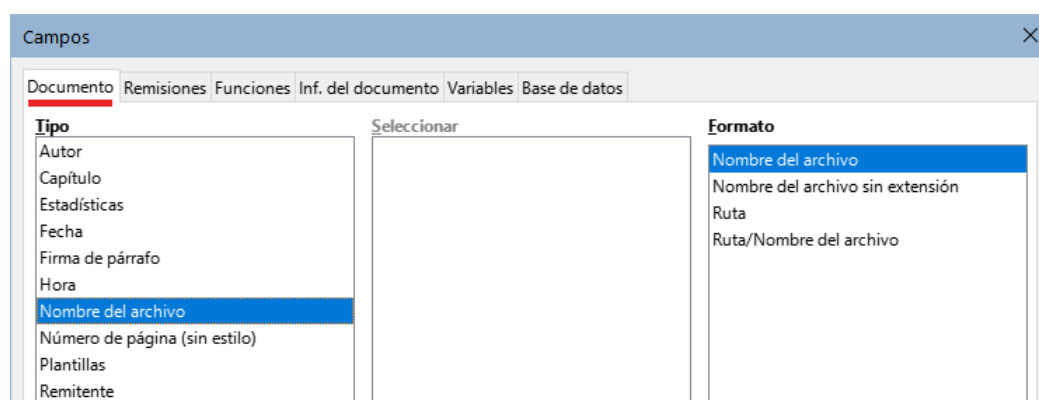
Campos

Documento | Remisiones | Funciones | Inf. del documento | Variables | Base de datos

Tipo
Autor
Capítulo
Estadísticas
Fecha
Firma de párrafo
Hora
Nombre del archivo
Número de página (sin estilo)
Plantillas
Remitente

Seleccionar

Formato
Nombre del archivo
Nombre del archivo sin extensión
Ruta
Ruta/Nombre del archivo